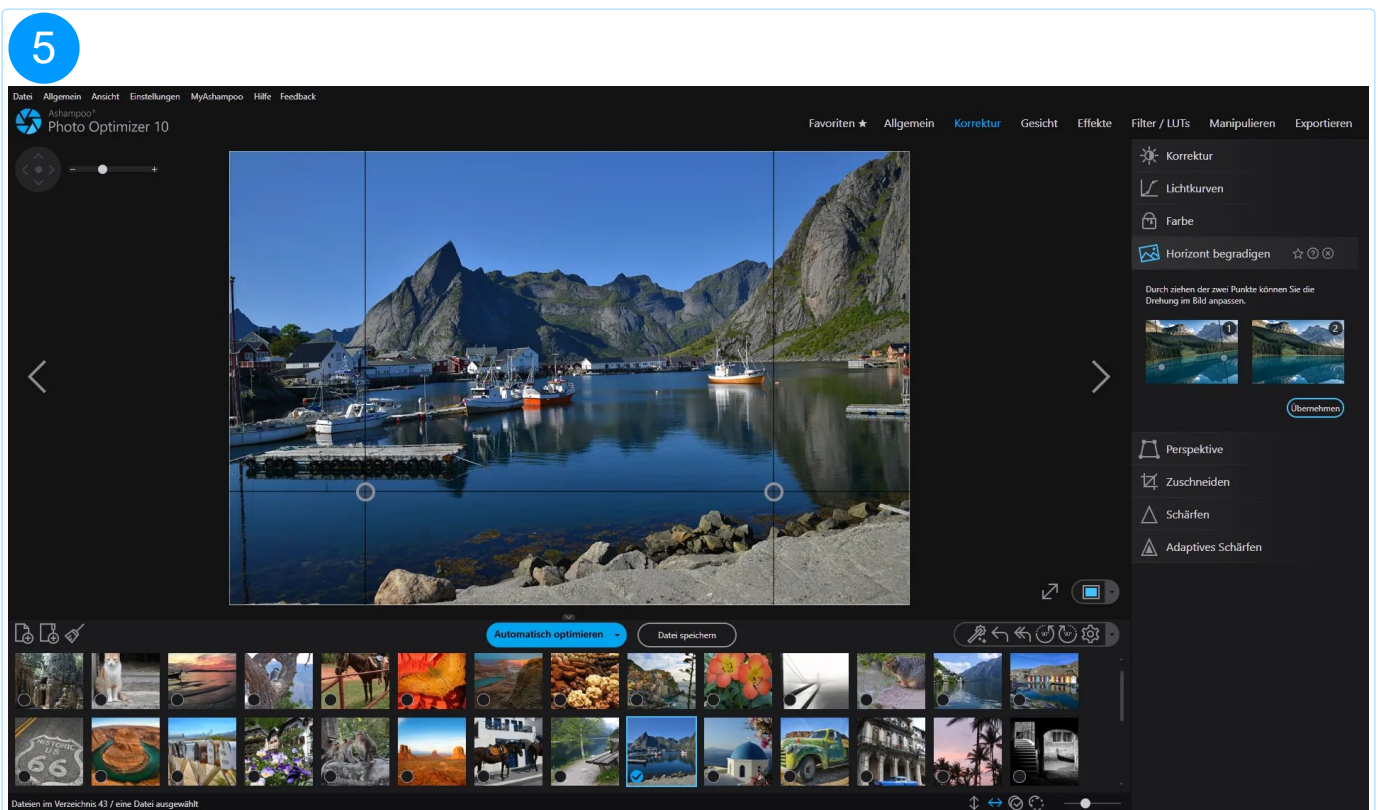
5

Datei Allgemein Ansicht Einstellungen MyAshampoo Hilfe Feedback

Ashampoo®
Photo Optimizer 10

Favoriten ★ Allgemein Korrektur Gesicht Effekte Filter / LUTs Manipulieren Exportieren

Korrektur
Lichtkurven
Farbe
Horizont begradigen

Durch ziehen der zwei Punkte können Sie die Drehung im Bild anpassen.

1
2

Übernehmen

Perspektive
Zuschneiden
Schärfen
Adaptives Schärfen

Automatisch optimieren
Datei speichern

Dateien im Verzeichnis 43 / eine Datei ausgewählt